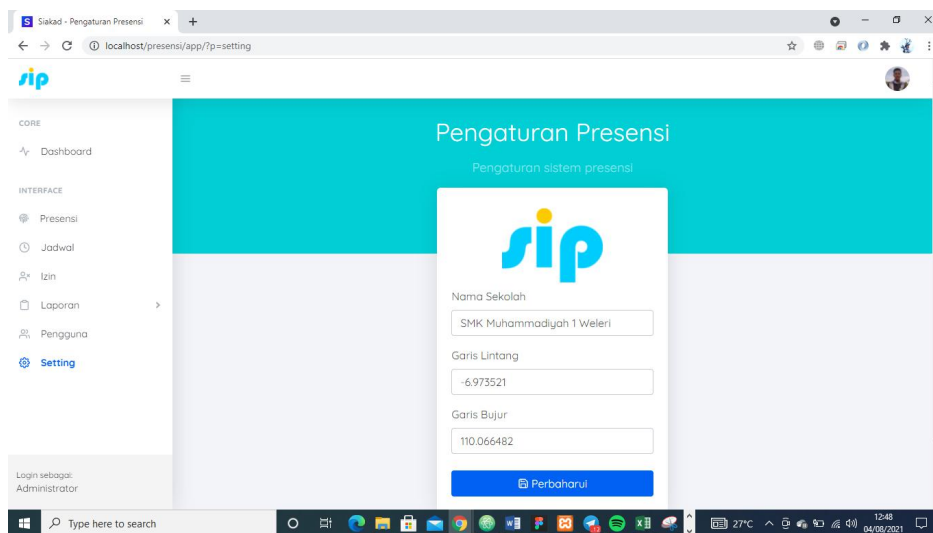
Siakad - Pengaturan Presensi ×

localhost/presensi/app/?p=setting

sip

CORE

Dashboard

INTERFACE

Presensi

Jadwal

Izin

Laporan

Pengguna

Setting

Login sebagai:
Administrator

Pengaturan Presensi

Pengaturan sistem presensi

sip

Nama Sekolah

SMK Muhammadiyah 1 Weleri

Garis Lintang

-6.973521

Garis Bujur

110.066482

Perbaharui

Type here to search

27°C

12:48
04/08/2021